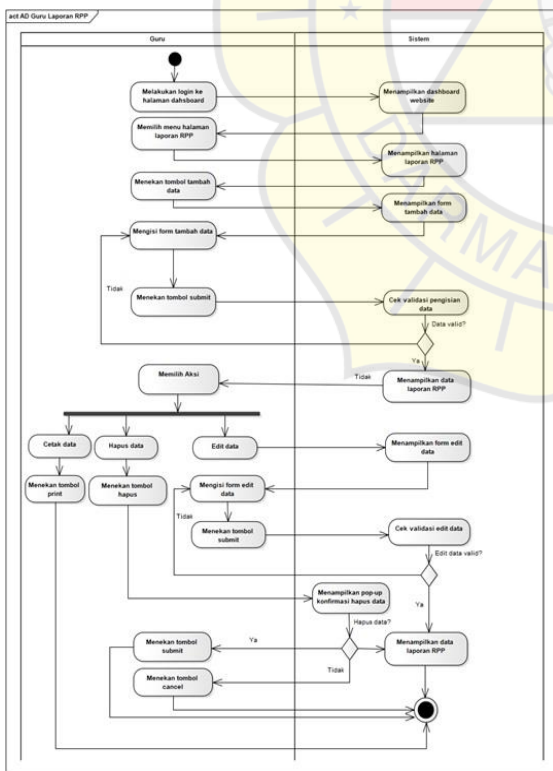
act AD Guru Laporan RPP

Guru

Sistem

Melakukan login ke halaman dahsboard

Menampilkan dashboard website

Memilih menu halaman laporan RPP

Menampilkan halaman laporan RPP

Menekan tombol tambah data

Menampilkan form tambah data

Mengisi form tambah data

Tidak

Menekan tombol submit

Cek validasi pengisian data

Data valid?

Ya

Memilih Aksi

Tidak

Menampilkan data laporan RPP

Cetak data

Hapus data

Edit data

Menampilkan form edit data

Menekan tombol print

Menekan tombol hapus

Mengisi form edit data

Tidak

Menekan tombol submit

Cek validasi edit data

Edit data valid?

Ya

Menampilkan pop-up konfirmasi hapus data

Hapus data?

Ya

Menekan tombol submit

Menampilkan data laporan RPP

Tidak

Menekan tombol cancel